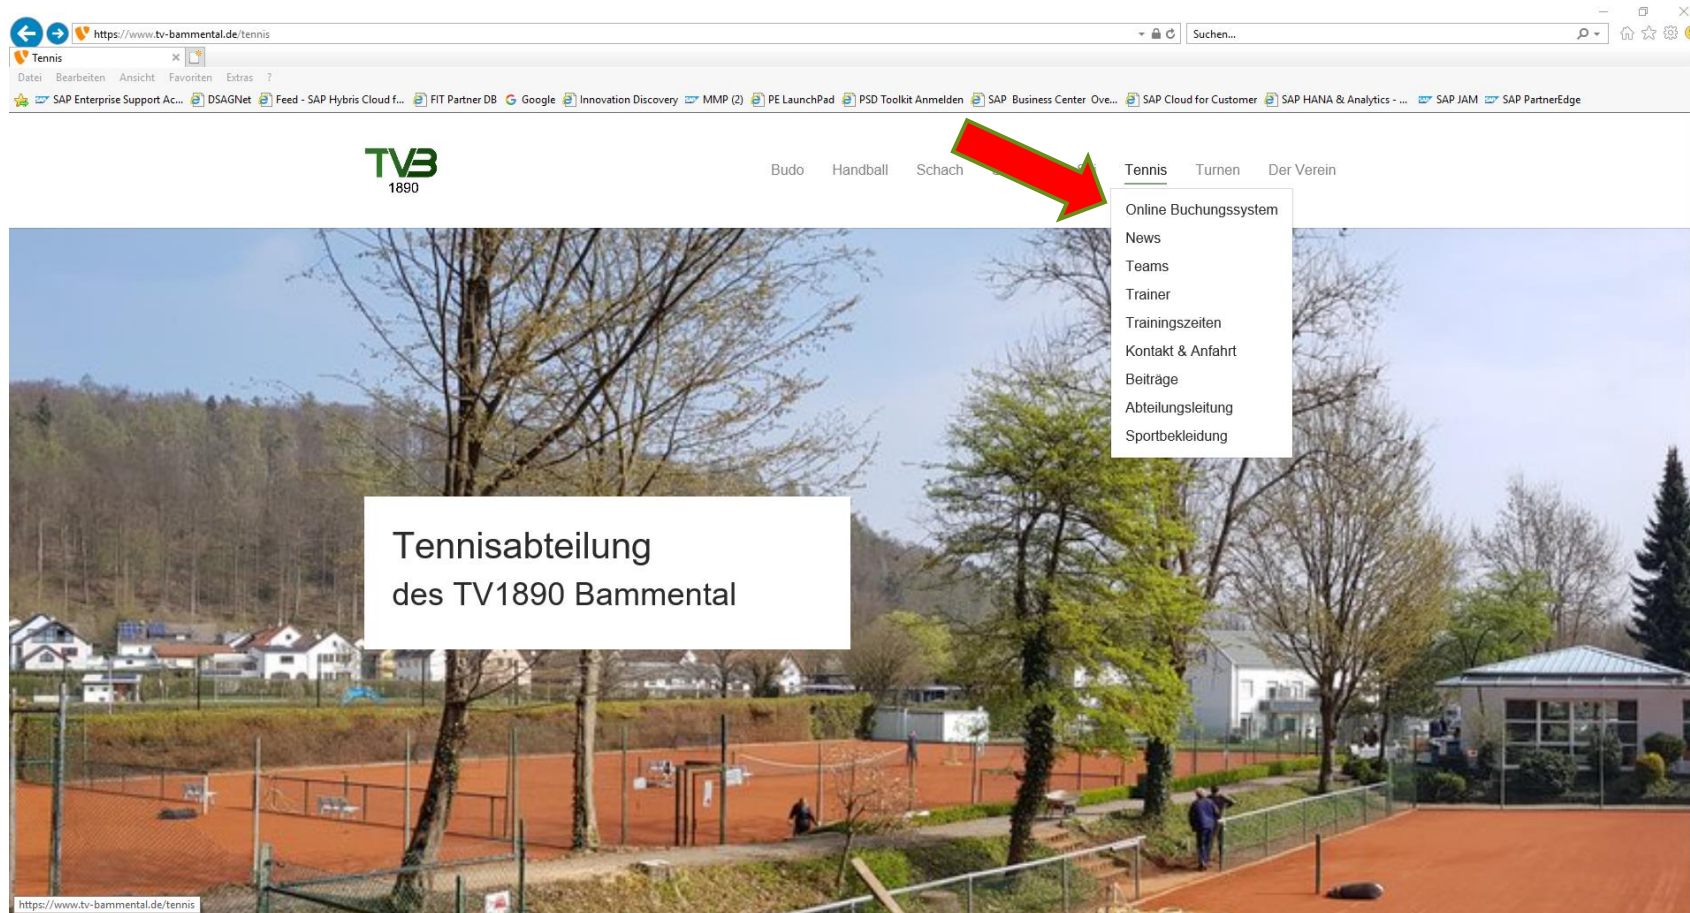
https://www.tv-bammental.de/tennis
Suchen...
Tennis
Datei Bearbeiten Ansicht Favoriten Extras ?
SAP Enterprise Support Ac... DSAGNet Feed - SAP Hybris Cloud f... FIT Partner DB Google Innovation Discovery MMP (2) PE LaunchPad PSD Toolkit Anmelden SAP Business Center Ove... SAP Cloud for Customer SAP HANA & Analytics - ... SAP JAM SAP PartnerEdge

TVB
1890

Budo Handball Schach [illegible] Tennis Turnen Der Verein

Online Buchungssystem
News
Teams
Trainer
Trainingszeiten
Kontakt & Anfahrt
Beiträge
Abteilungsleitung
Sportbekleidung

Tennisabteilung
des TV1890 Bammental

https://www.tv-bammental.de/tennis